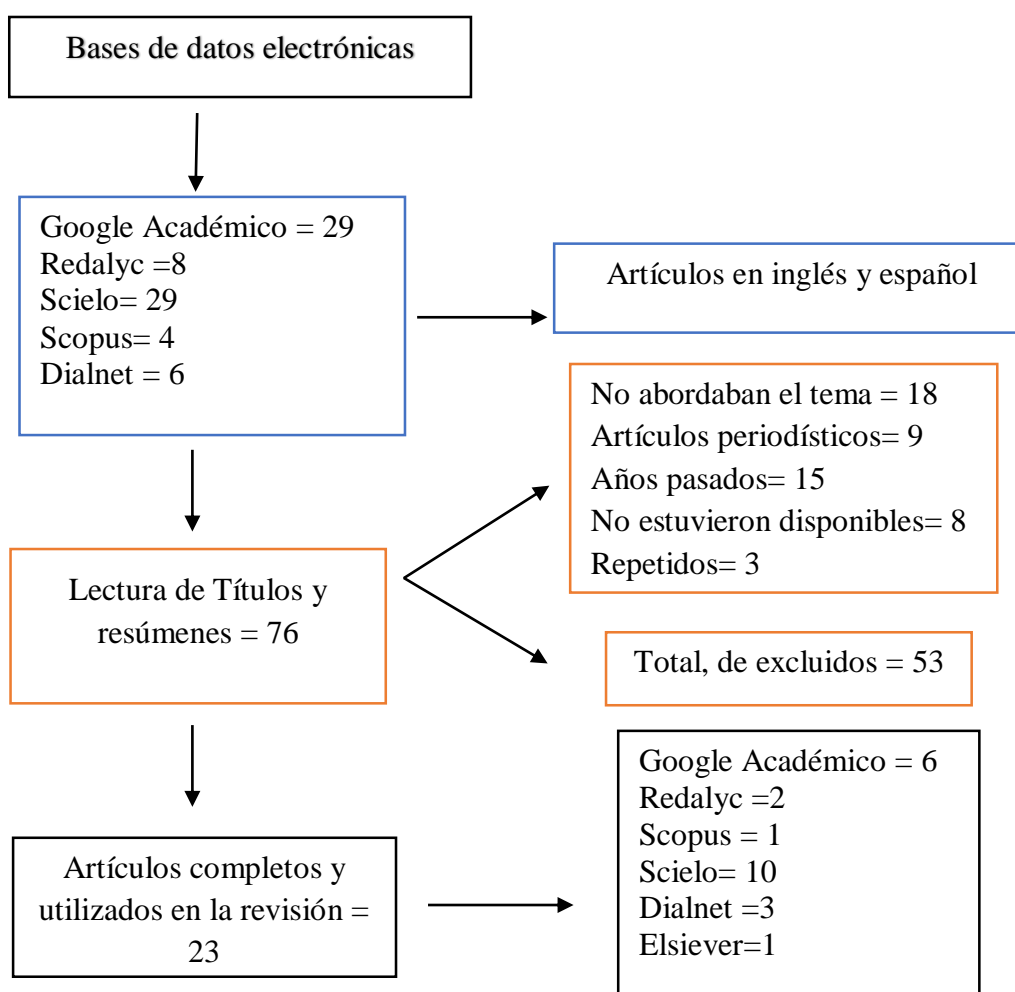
Bases de datos electrónicas

Google Académico = 29
Redalyc =8
Scielo= 29
Scopus= 4
Dialnet = 6

Artículos en inglés y español

No abordaban el tema = 18
Artículos periodísticos= 9
Años pasados= 15
No estuvieron disponibles= 8
Repetidos= 3

Lectura de Títulos y resúmenes = 76

Total, de excluidos = 53

Google Académico = 6
Redalyc =2
Scopus = 1
Scielo= 10
Dialnet =3
Elsiever=1

Artículos completos y utilizados en la revisión = 23